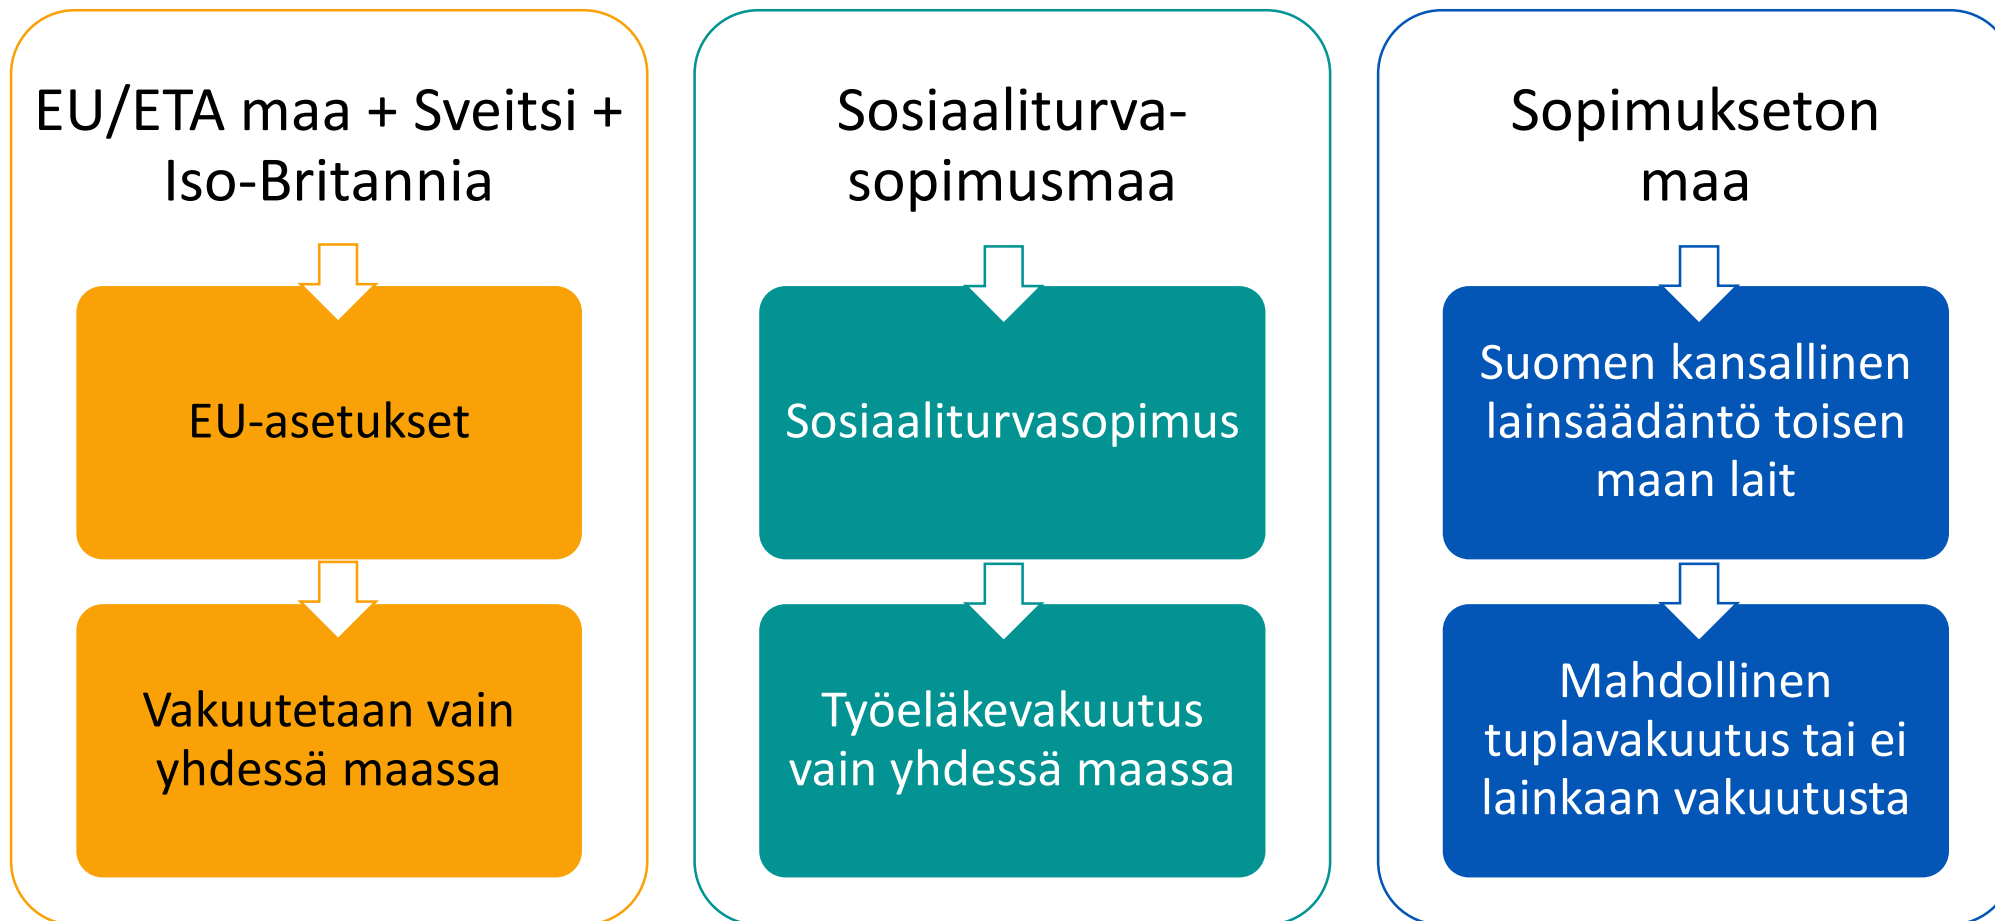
EU/ETA maa + Sveitsi + Iso-Britannia

EU-asetukset

Vakuutetaan vain yhdessä maassa

Sosiaaliturva-sopimusmaa

Sosiaaliturvasopimus

Työeläkevakuutus vain yhdessä maassa

Sopimukseton maa

Suomen kansallinen lainsäädäntö toisen maan lait

Mahdollinen tuplavakuutus tai ei lainkaan vakuutusta